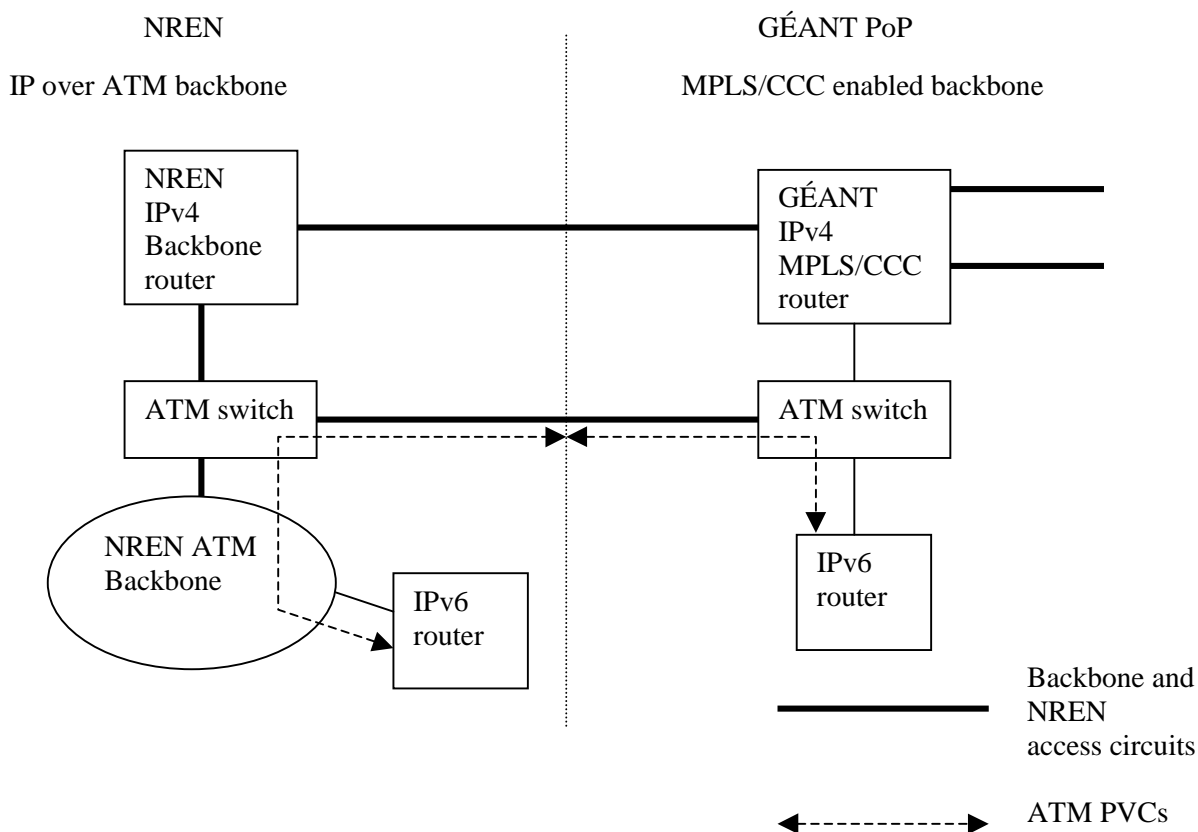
NREN

IP over ATM backbone

GÉANT PoP

MPLS/CCC enabled backbone

NREN IPv4 Backbone router

GÉANT IPv4 MPLS/CCC router

ATM switch

ATM switch

NREN ATM Backbone

IPv6 router

IPv6 router

Backbone and NREN access circuits

ATM PVCs